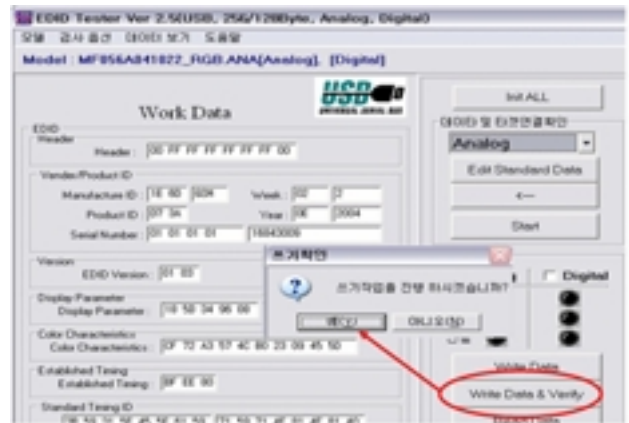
EDID Tester Ver 2.5(USB, 256/128byte, Analog, Digital)

모델 검사 옵션 데이터 보기 도움말

Model : MF056A841022_RGB.ANA[Analog], [Digital]

Work Data

USB

Init ALL

데이터 및 타겟연결확인

Analog

Edit Standard Data

<---

Start

EDID

Header

Header : 00 FF FF FF FF FF FF 00

Vendor/Product ID

Manufacture ID : 16 6D 5026

Week : 02 2

Product ID : 07 0A

Year : 0E 2004

Serial Number : 01 01 01 01 16843009

Version

EDID Version : 01 03

Display Parameter

Display Parameter : 18 50 34 96 00

Color Characteristics

Color Characteristics : 0F 72 A3 57 4C 9D 25 09 45 50

Established Timing

Established Timing : BF EE 80

Standard Timing ID

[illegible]

쓰기확인

쓰기작업을 진행 하시겠습니까?

예(Y)

아니오(N)

Digital

Write Data

Write Data & Verify